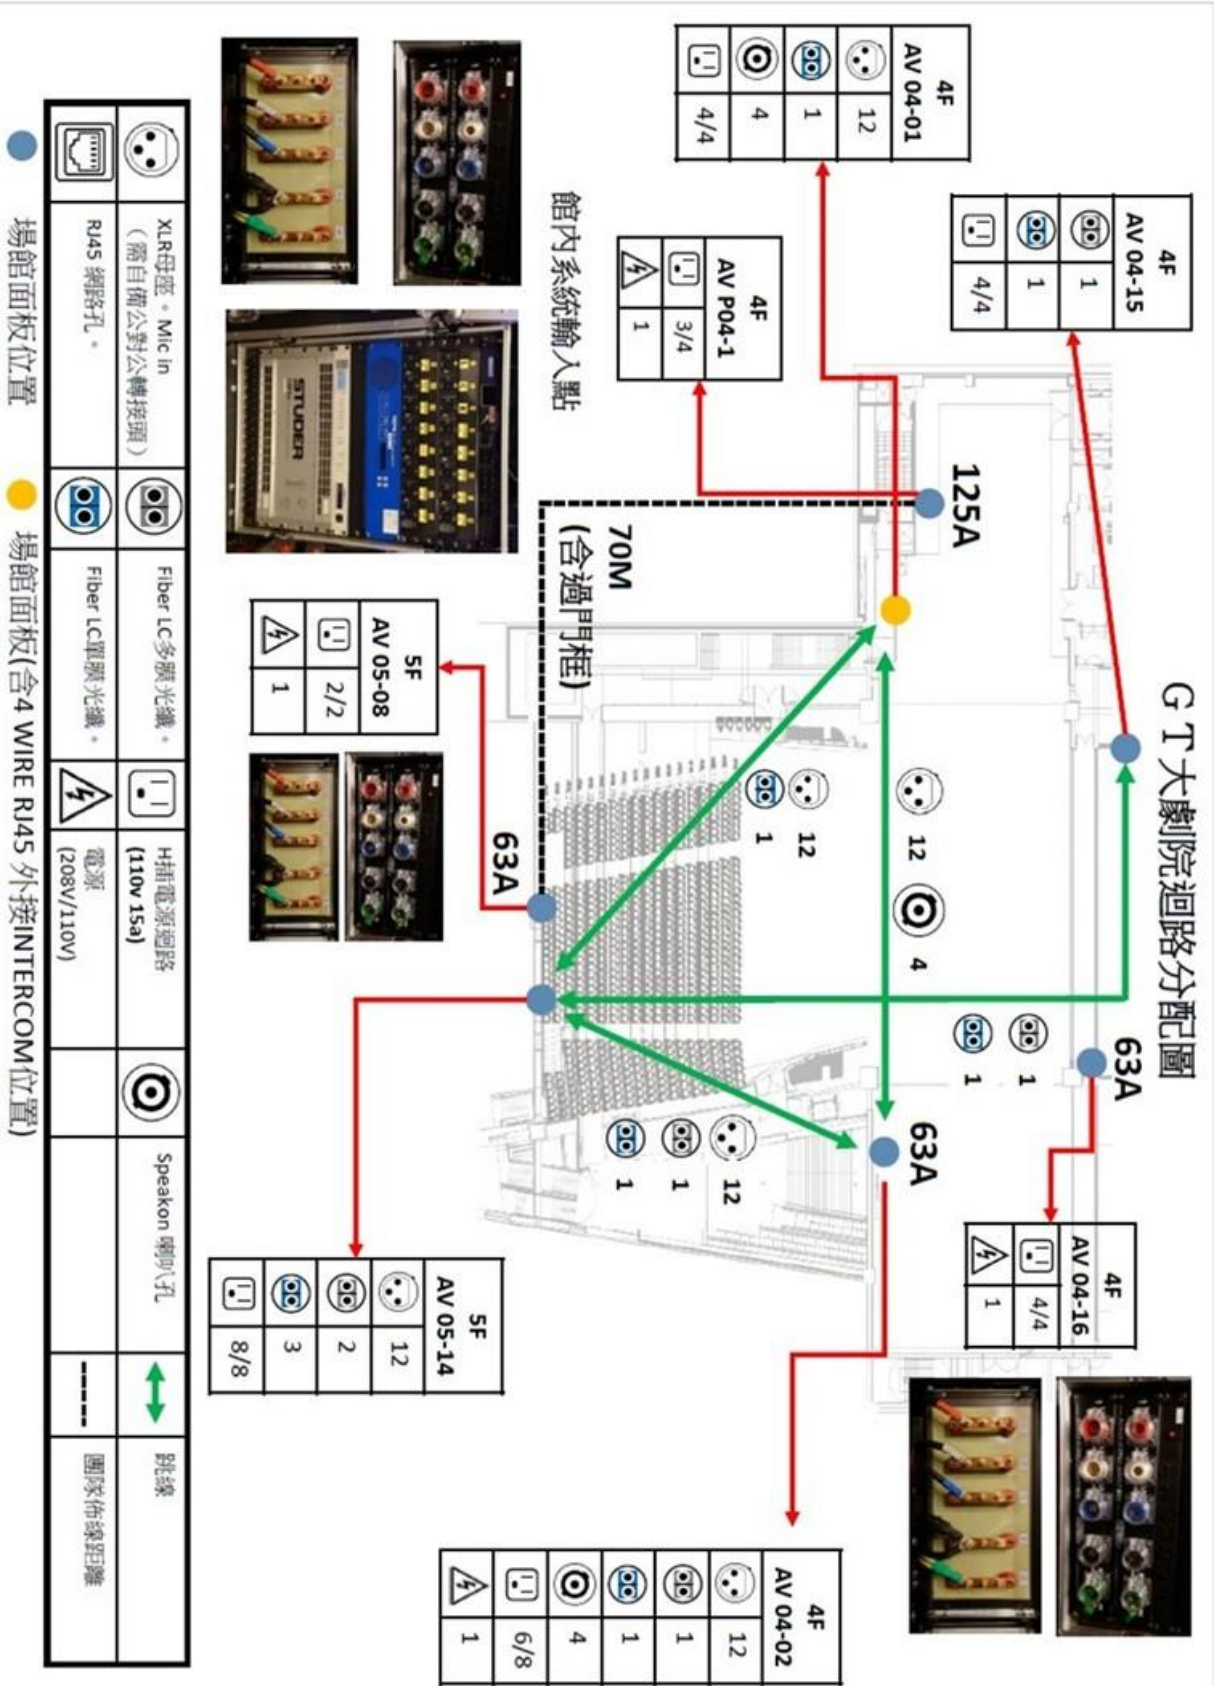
GT大劇院迴路分配圖

4F
AV 04-01
| 12 |
| 1 |
| 4 |
| 4/4 |

4F
AV 04-15
| 1 |
| 1 |
| 4/4 |

4F
AV P04-1
| 3/4 |
| 1 |

館內系統輸入點

125A

70M
(含過門框)

5F
AV 05-08
| 2/2 |
| 1 |

12
1

12
4

63A

1
1

63A

63A

12
1
1

4F
AV 04-16
| 4/4 |
| 1 |

5F
AV 05-14
| 12 |
| 2 |
| 3 |
| 8/8 |

4F
AV 04-02
| 12 |
| 1 |
| 1 |
| 4 |
| 6/8 |
| 1 |

| XLR母座。Mic in (需自備公對公轉接頭) | Fiber LC多顆光纖。 | H插電源迴路 (110v 15a) | Speakon 喇叭孔 | 跳線 |
|---|---|---|---|---|
| RJ45 網路孔。 | Fiber LC單顆光纖。 | 電源 (208V/110V) | | 團隊佈線距離 |

場館面板位置
場館面板(含4 WIRE RJ45 外接INTERCOM位置)